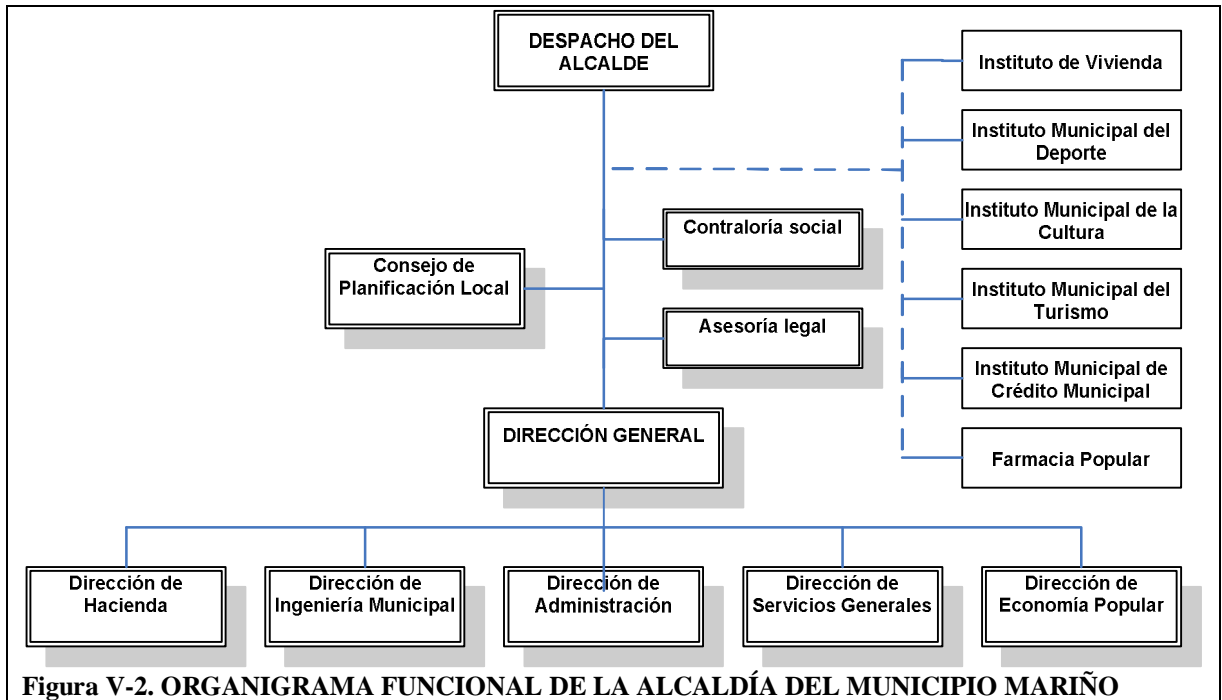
DESPACHO DEL ALCALDE

Instituto de Vivienda

Instituto Municipal del Deporte

Instituto Municipal de la Cultura

Instituto Municipal del Turismo

Instituto Municipal de Crédito Municipal

Farmacia Popular

Contraloría social

Consejo de Planificación Local

Asesoría legal

DIRECCIÓN GENERAL

Dirección de Hacienda

Dirección de Ingeniería Municipal

Dirección de Administración

Dirección de Servicios Generales

Dirección de Economía Popular

Figura V-2. ORGANIGRAMA FUNCIONAL DE LA ALCALDÍA DEL MUNICIPIO MARIÑO